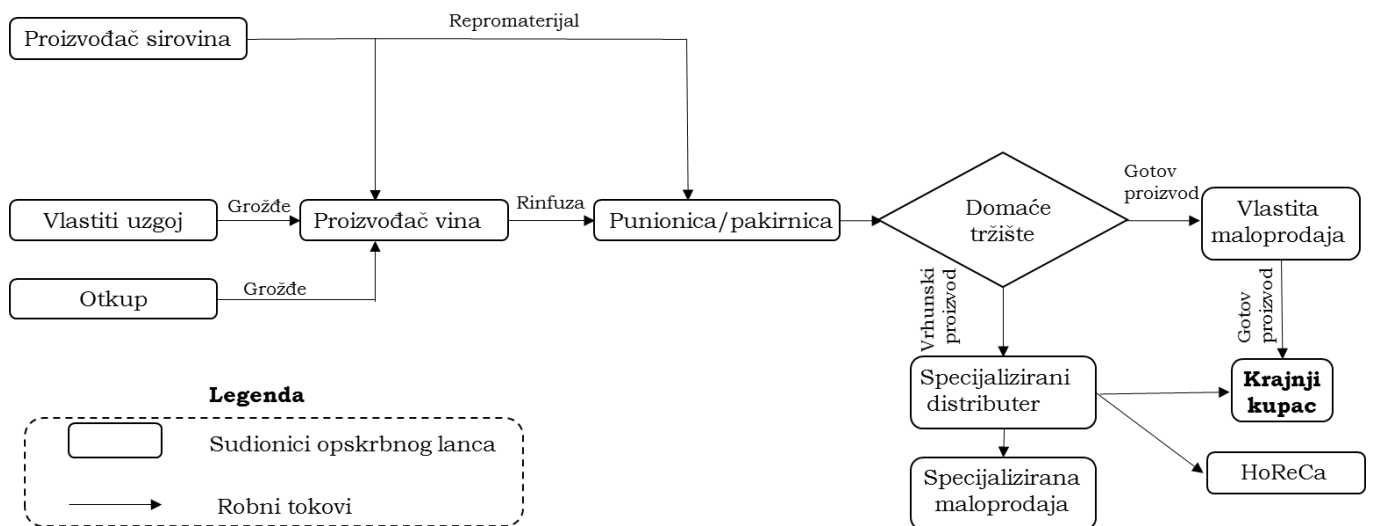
Proizvođač sirovina

Repromaterijal

Vlastiti uzgoj

Grožđe

Proizvođač vina

Rinfuza

Punionica/pakirnica

Domaće tržište

Gotov proizvod

Vlastita maloprodaja

Otkup

Grožđe

Vrhunski proizvod

Gotov proizvod

Specijalizirani distributer

Krajnji kupac

Specijalizirana maloprodaja

HoReCa

Legenda

Sudionici opskrbnog lanca

Robni tokovi